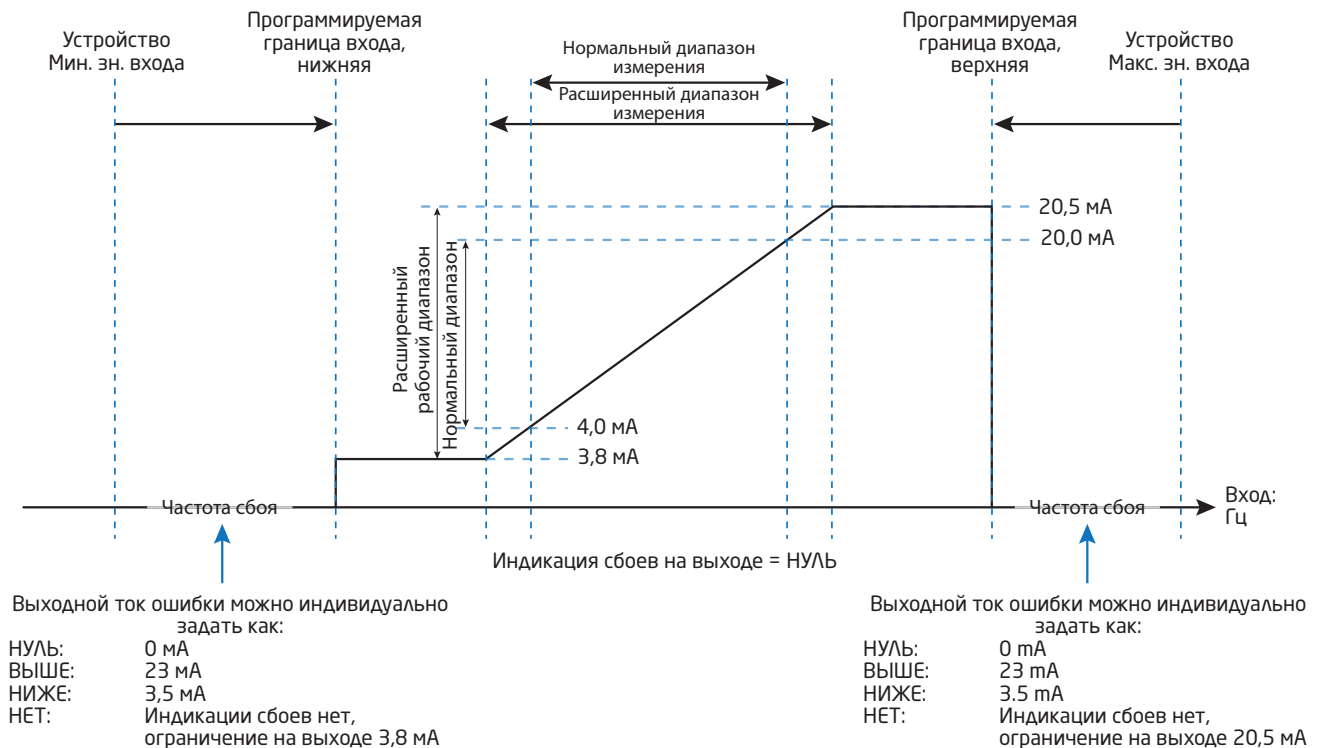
Устройство
Мин. зн. входа

Программируемая граница входа, нижняя

Нормальный диапазон измерения

Расширенный диапазон измерения

Программируемая граница входа, верхняя

Устройство
Макс. зн. входа

20,5 мА
20,0 мА

Расширенный рабочий диапазон

Нормальный диапазон

4,0 мА
3,8 мА

Частота сбоя

Частота сбоя

Вход:
Гц

Индикация сбоев на выходе = НУЛЬ

Выходной ток ошибки можно индивидуально задать как:

| | |
|---|---|
| НУЛЬ: | 0 мА |
| ВЫШЕ: | 23 мА |
| НИЖЕ: | 3,5 мА |
| НЕТ: | Индикации сбоев нет, ограничение на выходе 3,8 мА |

Выходной ток ошибки можно индивидуально задать как:

| | |
|---|---|
| НУЛЬ: | 0 мА |
| ВЫШЕ: | 23 mA |
| НИЖЕ: | 3.5 mA |
| НЕТ: | Индикации сбоев нет, ограничение на выходе 20,5 мА |